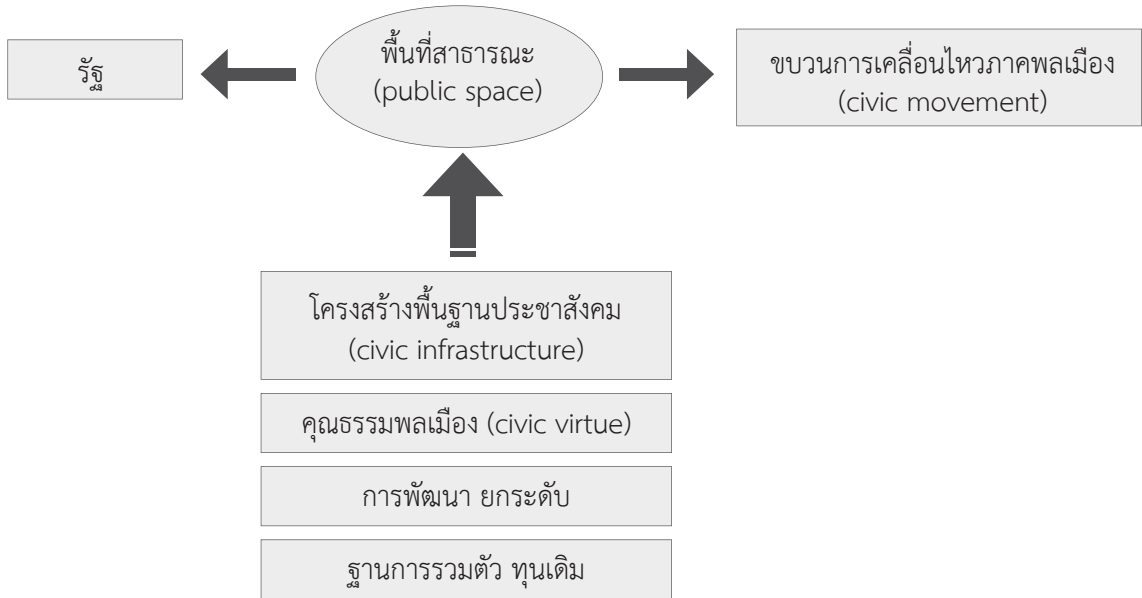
รัฐ

พื้นที่สาธารณะ
(public space)

ขบวนการเคลื่อนไหวภาคพลเมือง
(civic movement)

โครงสร้างพื้นฐานประชาสังคม
(civic infrastructure)

คุณธรรมพลเมือง (civic virtue)

การพัฒนา ยกระดับ

ฐานการรวมตัว ทุนเดิม